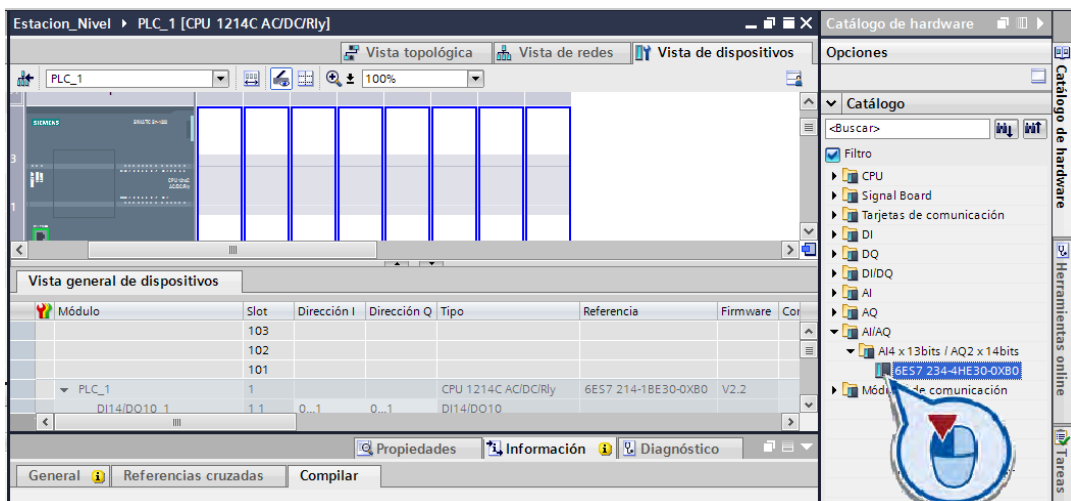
Estacion_Nivel ▸ PLC_1 [CPU 1214C AC/DC/Rly]

Vista topológica | Vista de redes | Vista de dispositivos

PLC_1 | 100%

SIEMENS

Vista general de dispositivos

| Módulo | Slot | Dirección I | Dirección Q | Tipo | Referencia | Firmware | Co |
|---|---|---|---|---|---|---|---|
| | 103 | | | | | | |
| | 102 | | | | | | |
| | 101 | | | | | | |
| ▾ PLC_1 | 1 | | | CPU 1214C AC/DC/Rly | 6ES7 214-1BE30-0XB0 | V2.2 | |
| DI14/DO10_1 | 1 1 | 0...1 | 0...1 | DI14/DO10 | | | |

Propiedades | Información | Diagnóstico

General | Referencias cruzadas | Compilar

Catálogo de hardware

Opciones

Catálogo

<Buscar>

Filtro

CPU
Signal Board
Tarjetas de comunicación
DI
DQ
DI/DQ
AI
AQ
AI/AQ
AI4 x 13bits / AQ2 x 14bits
6ES7 234-4HE30-0XB0
Módu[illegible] de comunicación

Catálogo de hardware

Herramientas online

Tareas